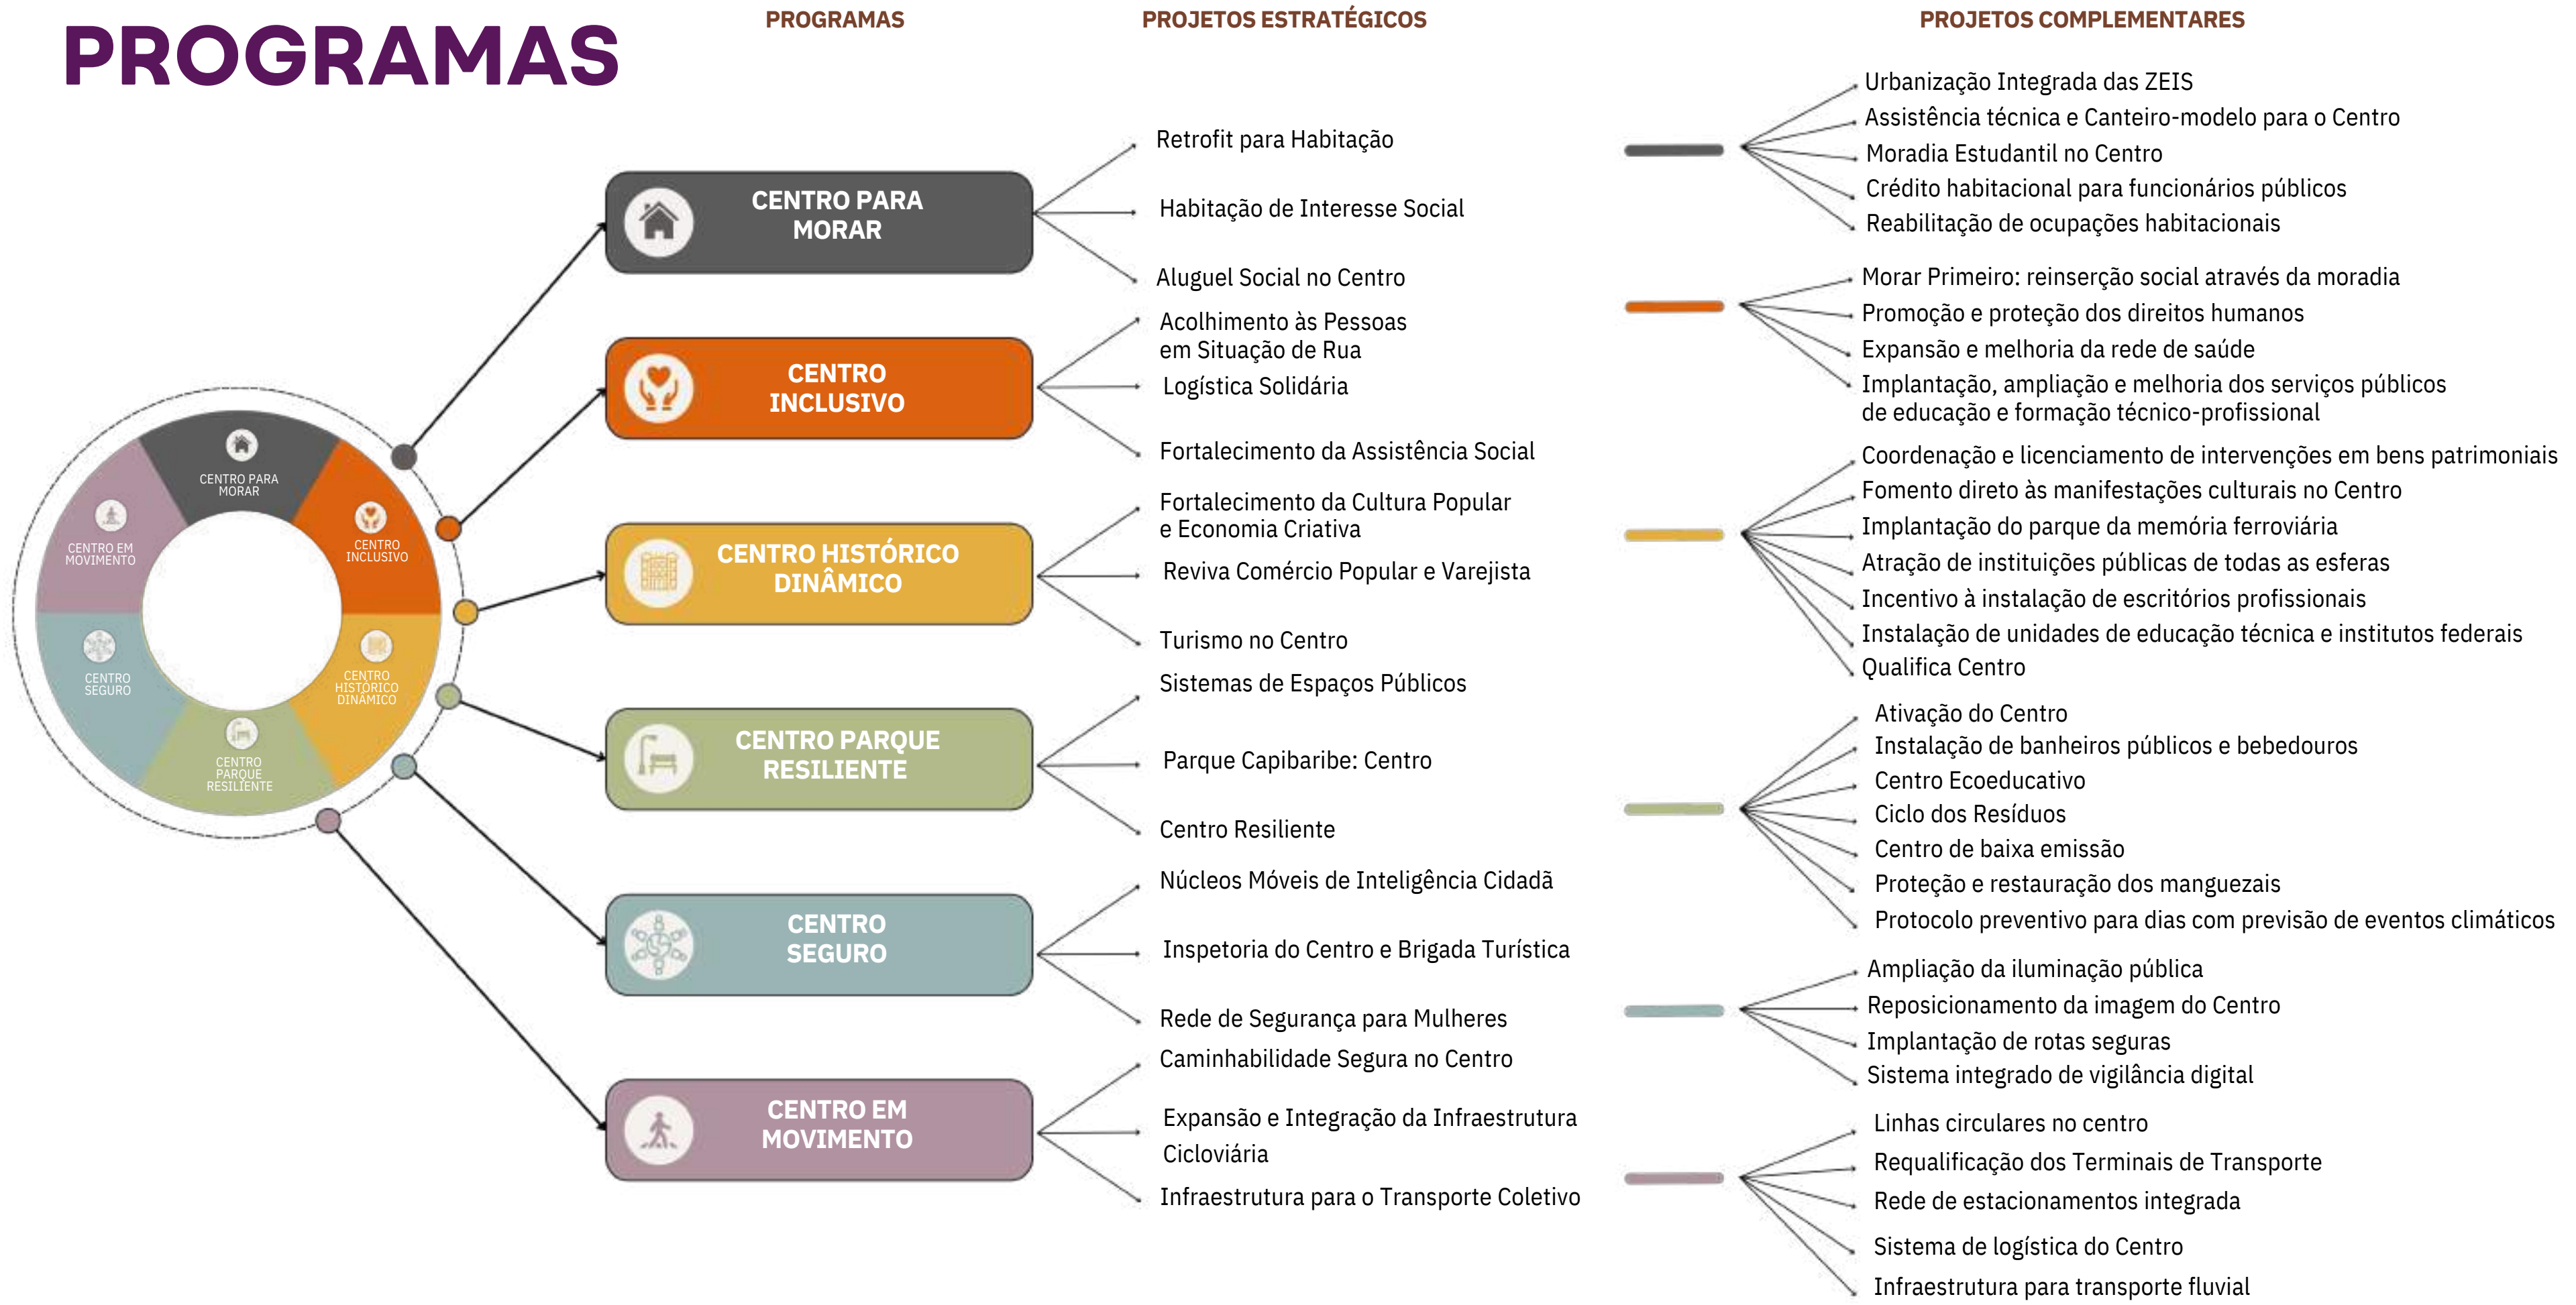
PROGRAMAS

PROGRAMAS

PROJETOS ESTRATÉGICOS

PROJETOS COMPLEMENTARES

CENTRO PARA MORAR
CENTRO INCLUSIVO
CENTRO HISTÓRICO DINÂMICO
CENTRO PARQUE RESILIENTE
CENTRO SEGURO
CENTRO EM MOVIMENTO

CENTRO PARA MORAR

Retrofit para Habitação
Habitação de Interesse Social
Aluguel Social no Centro

Urbanização Integrada das ZEIS
Assistência técnica e Canteiro-modelo para o Centro
Moradia Estudantil no Centro
Crédito habitacional para funcionários públicos
Reabilitação de ocupações habitacionais

CENTRO INCLUSIVO

Acolhimento às Pessoas em Situação de Rua
Logística Solidária
Fortalecimento da Assistência Social

Morar Primeiro: reinserção social através da moradia
Promoção e proteção dos direitos humanos
Expansão e melhoria da rede de saúde
Implantação, ampliação e melhoria dos serviços públicos de educação e formação técnico-profissional

CENTRO HISTÓRICO DINÂMICO

Fortalecimento da Cultura Popular e Economia Criativa
Reviva Comércio Popular e Varejista
Turismo no Centro

Coordenação e licenciamento de intervenções em bens patrimoniais
Fomento direto às manifestações culturais no Centro
Implantação do parque da memória ferroviária
Atração de instituições públicas de todas as esferas
Incentivo à instalação de escritórios profissionais
Instalação de unidades de educação técnica e institutos federais
Qualifica Centro

CENTRO PARQUE RESILIENTE

Sistemas de Espaços Públicos
Parque Capibaribe: Centro
Centro Resiliente

Ativação do Centro
Instalação de banheiros públicos e bebedouros
Centro Ecoeducativo
Ciclo dos Resíduos
Centro de baixa emissão
Proteção e restauração dos manguezais
Protocolo preventivo para dias com previsão de eventos climáticos

CENTRO SEGURO

Núcleos Móveis de Inteligência Cidadã
Inspetoria do Centro e Brigada Turística
Rede de Segurança para Mulheres

Ampliação da iluminação pública
Reposicionamento da imagem do Centro
Implantação de rotas seguras
Sistema integrado de vigilância digital

CENTRO EM MOVIMENTO

Caminhabilidade Segura no Centro
Expansão e Integração da Infraestrutura Cicloviária
Infraestrutura para o Transporte Coletivo

Linhas circulares no centro
Requalificação dos Terminais de Transporte
Rede de estacionamentos integrada
Sistema de logística do Centro
Infraestrutura para transporte fluvial